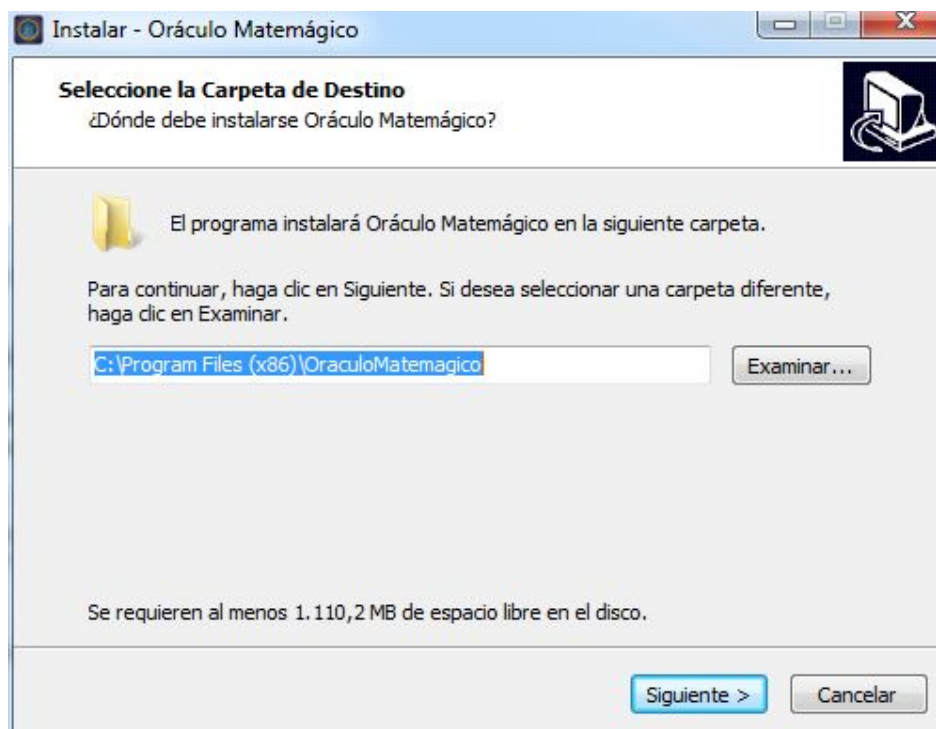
Instalar - Oráculo Matemágico

Seleccione la Carpeta de Destino
¿Dónde debe instalarse Oráculo Matemágico?

El programa instalará Oráculo Matemágico en la siguiente carpeta.

Para continuar, haga clic en Siguiente. Si desea seleccionar una carpeta diferente, haga clic en Examinar.

C:\Program Files (x86)\OraculoMatemagico

Examinar...

Se requieren al menos 1.110,2 MB de espacio libre en el disco.

Siguiente >

Cancelar